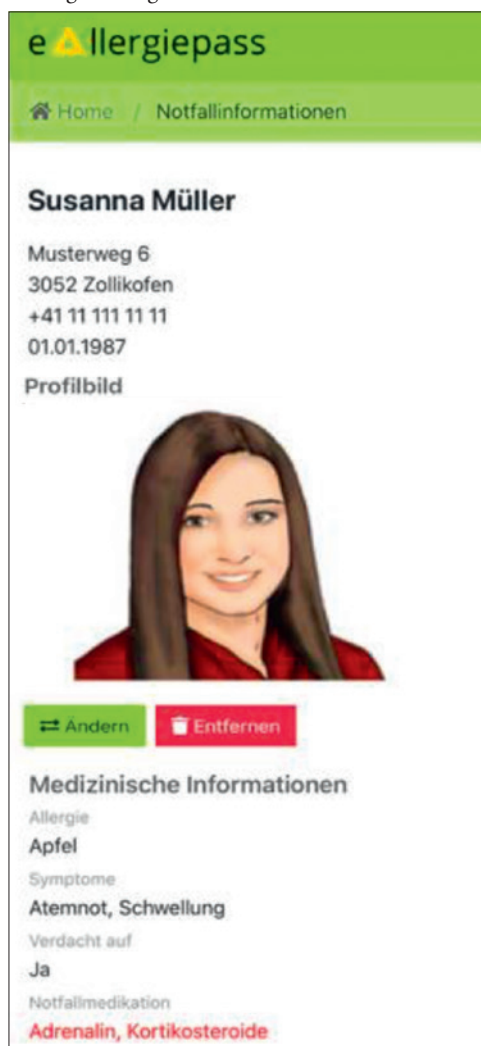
e Allergiepass

Home / Notfallinformationen

Susanna Müller

Musterweg 6
3052 Zollikofen
+41 11 111 11 11
01.01.1987

Profilbild

Ändern
Entfernen

Medizinische Informationen

Allergie
Apfel

Symptome
Atemnot, Schwellung

Verdacht auf
Ja

Notfallmedikation
Adrenalin, Kortikosteroide